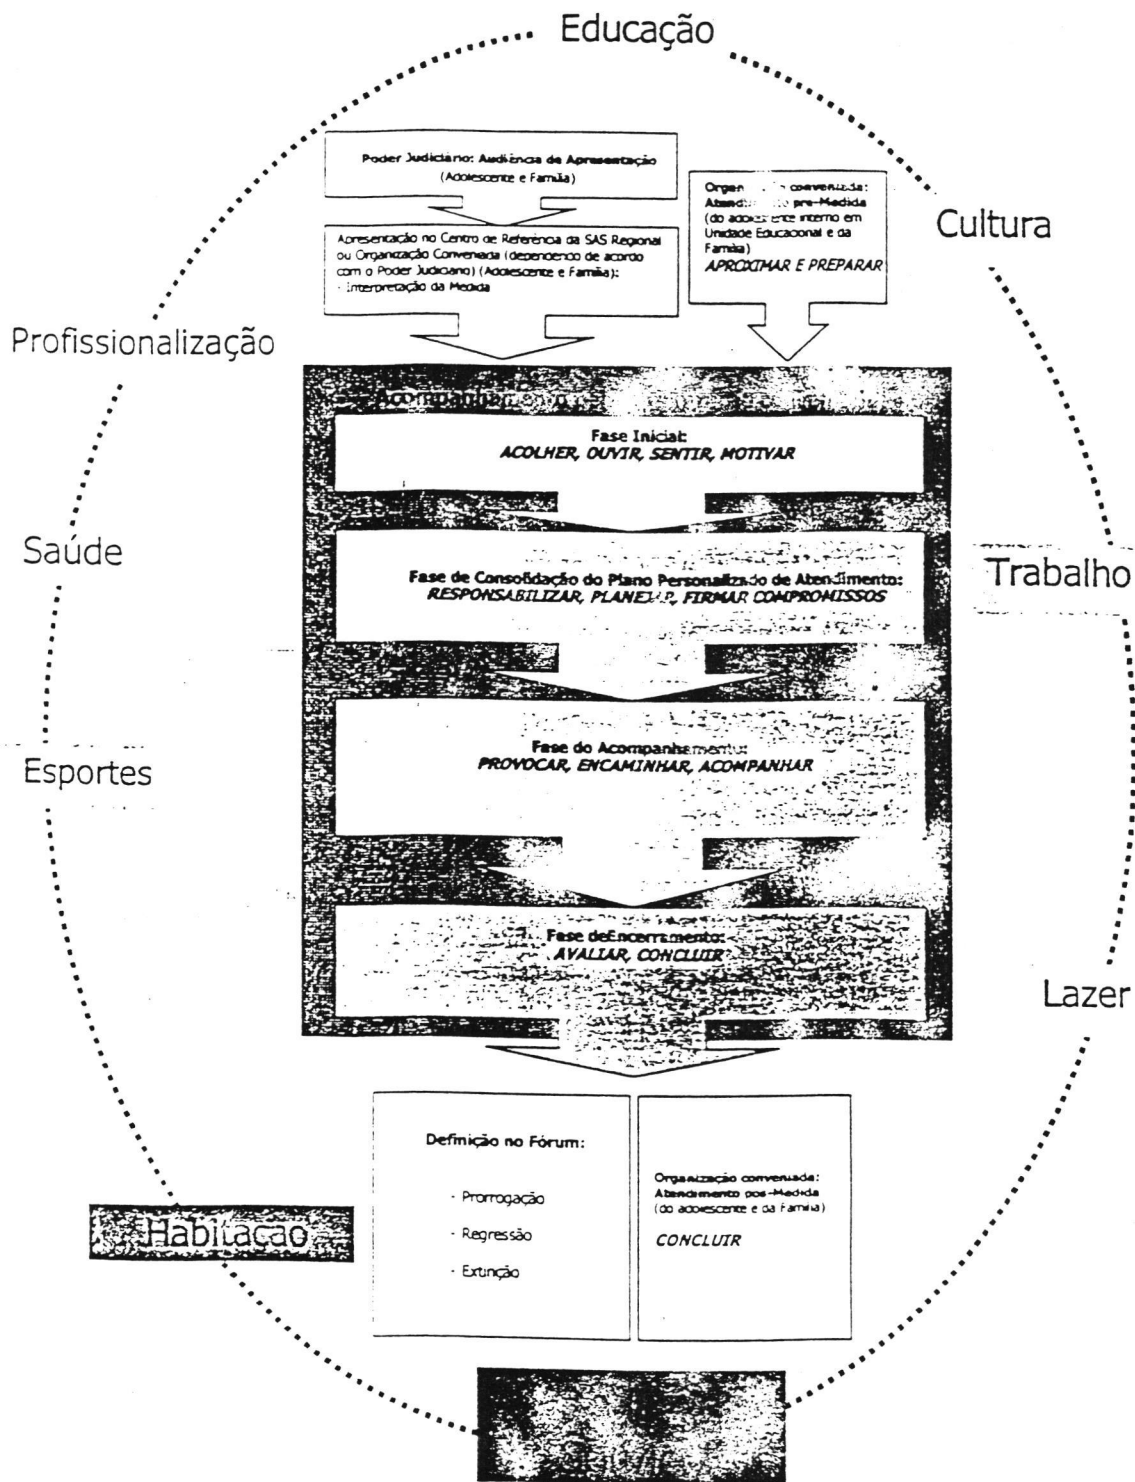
Educação

Poder Judiciário: Audiência de Apresentação
(Adolescente e Família)

Apresentação no Centro de Referência da SAS Regional ou Organização Conveniada (dependendo de acordo com o Poder Judiciário) (Adolescente e Família):
- Interpretação da Medida

Organ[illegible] conveniada:
Atend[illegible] pré-Medida
(do adolescente interno em Unidade Educacional e da Família)
APROXIMAR E PREPARAR

Cultura

Profissionalização

Acompanhamento

Fase Inicial:
ACOLHER, OUVIR, SENTIR, MOTIVAR

Saúde

Trabalho

Fase de Consolidação do Plano Personalizado de Atendimento:
RESPONSABILIZAR, PLANEJAR, FIRMAR COMPROMISSOS

Esportes

Fase do Acompanhamento:
PROVOCAR, ENCAMINHAR, ACOMPANHAR

Fase deEncerramento:
AVALIAR, CONCLUIR

Lazer

Definição no Fórum:

- Prorrogação
- Regressão
- Extinção

Organização conveniada:
Atendimento pós-Medida
(do adolescente e da Família)

CONCLUIR

Habitação

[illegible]